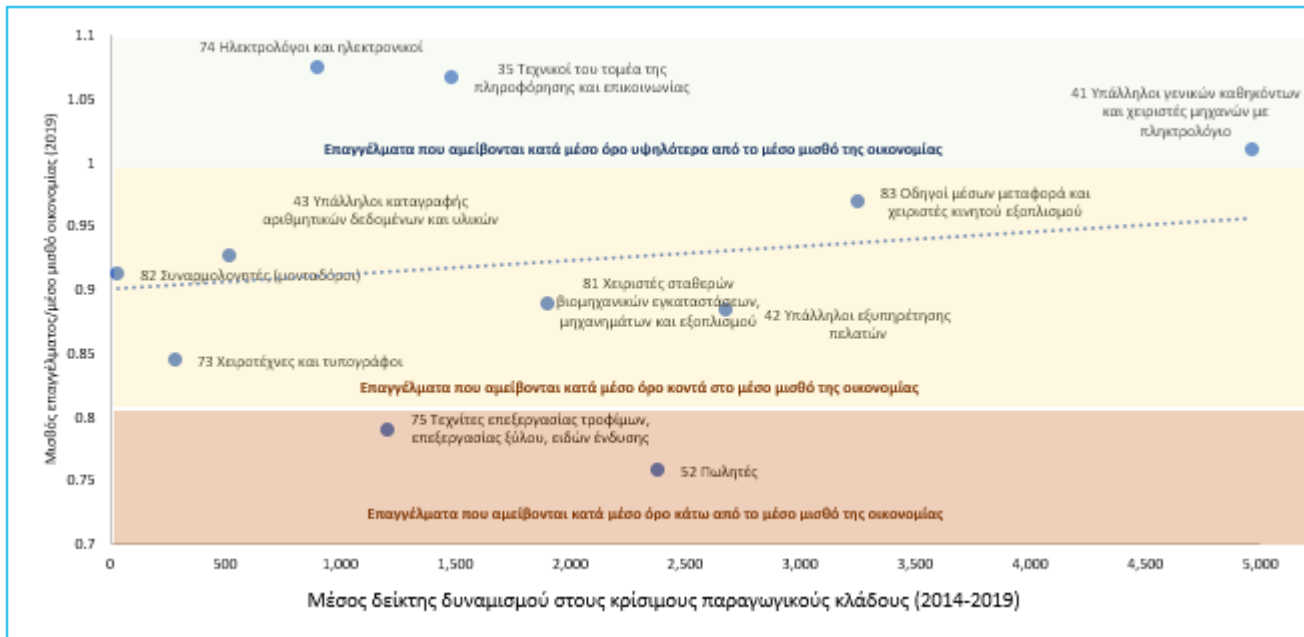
Μισθός επαγγέλματος/μέσο μισθό οικονομίας (2019)

1.1
1.05
1
0.95
0.9
0.85
0.8
0.75
0.7

74 Ηλεκτρολόγοι και ηλεκτρονικοί

35 Τεχνικοί του τομέα της πληροφόρησης και επικοινωνίας

41 Υπάλληλοι γενικών καθηκόντων και χειριστές μηχανών με πληκτρολόγιο

Επαγγέλματα που αμείβονται κατά μέσο όρο υψηλότερα από το μέσο μισθό της οικονομίας

43 Υπάλληλοι καταγραφής αριθμητικών δεδομένων και υλικών

83 Οδηγοί μέσων μεταφορά και χειριστές κινητού εξοπλισμού

82 Συναρμολογητές (μονταδόροι)

81 Χειριστές σταθερών βιομηχανικών εγκαταστάσεων, μηχανημάτων και εξοπλισμού

42 Υπάλληλοι εξυπηρέτησης πελατών

73 Χειροτέχνες και τυπογράφοι

Επαγγέλματα που αμείβονται κατά μέσο όρο κοντά στο μέσο μισθό της οικονομίας

75 Τεχνίτες επεξεργασίας τροφίμων, επεξεργασίας ξύλου, ειδών ένδυσης

52 Πωλητές

Επαγγέλματα που αμείβονται κατά μέσο όρο κάτω από το μέσο μισθό της οικονομίας

0 500 1,000 1,500 2,000 2,500 3,000 3,500 4,000 4,500 5,000

Μέσος δείκτης δυναμισμού στους κρίσιμους παραγωγικούς κλάδους (2014-2019)